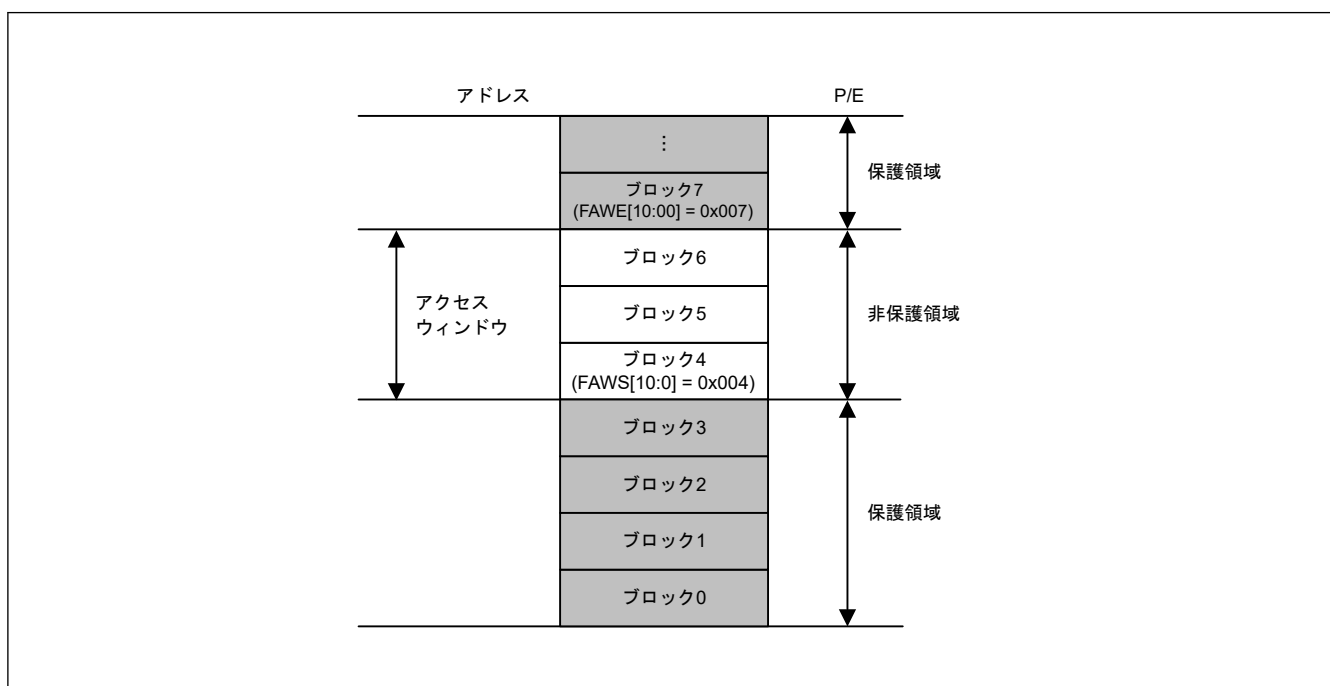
アドレス

P/E

⋮

ブロック7
(FAWE[10:00] = 0x007)

保護領域

アクセス
ウィンドウ

ブロック6

ブロック5

ブロック4
(FAWS[10:0] = 0x004)

非保護領域

ブロック3

ブロック2

ブロック1

ブロック0

保護領域